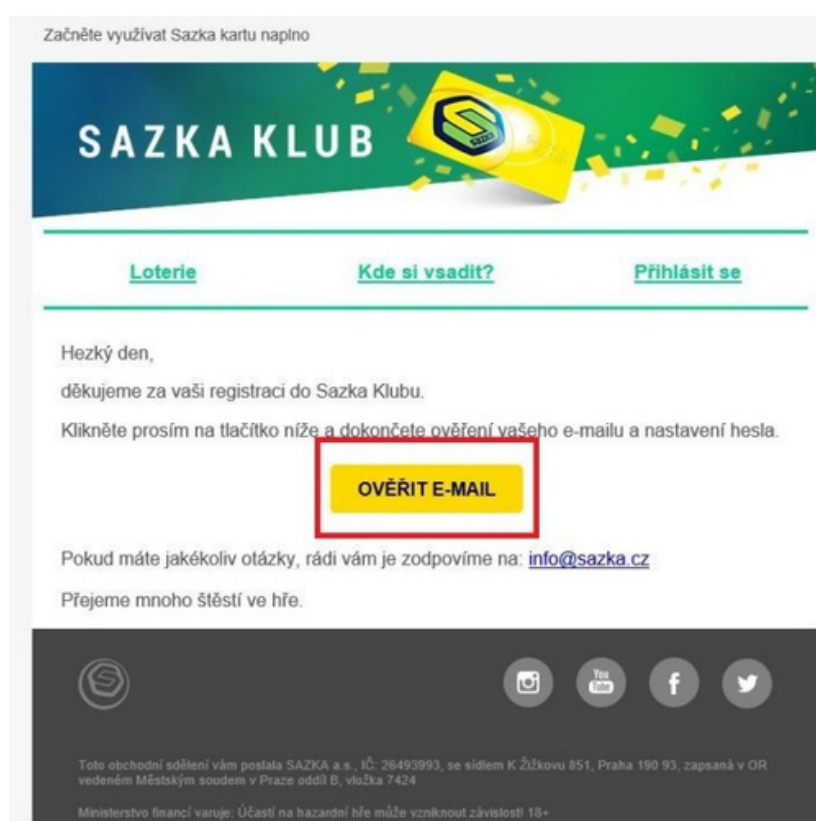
Začněte využívat Sazka kartu naplno

SAZKA KLUB

SAZKA

Loterie

Kde si vsadit?

Přihlásit se

Hezký den,

děkujeme za vaši registraci do Sazka Klubu.

Klikněte prosím na tlačítko níže a dokončete ověření vašeho e-mailu a nastavení hesla.

OVĚŘIT E-MAIL

Pokud máte jakékoliv otázky, rádi vám je zodpovíme na: info@sazka.cz

Přejeme mnoho štěstí ve hře.

You Tube

f

Toto obchodní sdělení vám poslala SAZKA a.s., IČ: 26493993, se sídlem K Žižkovu 851, Praha 190 93, zapsaná v OR vedeném Městským soudem v Praze oddíl B, vložka 7424

Ministerstvo financí varuje: Účastí na hazardní hře může vzniknout závislost! 18+